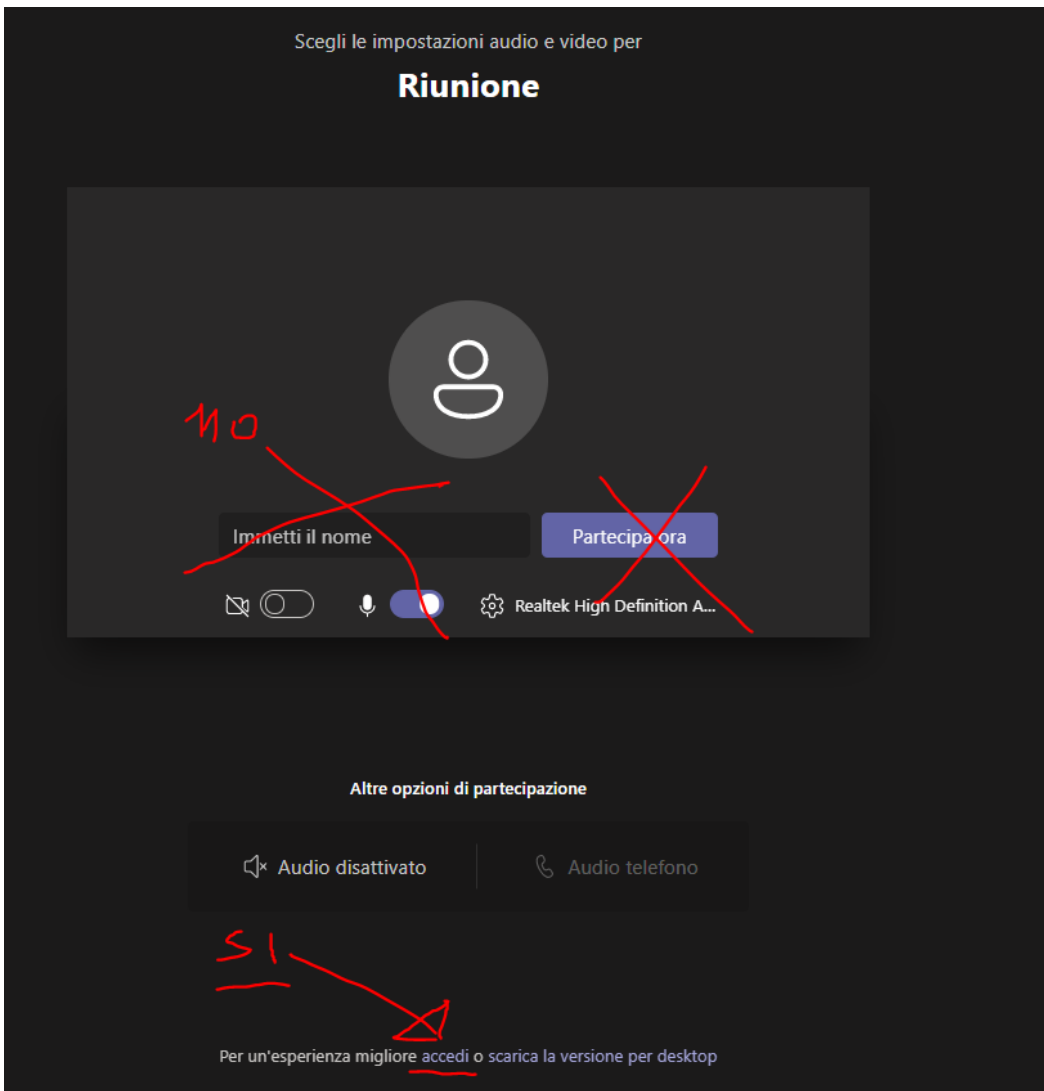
Scegli le impostazioni audio e video per

Riunione

NO

Immetti il nome

Partecipa ora

Realtek High Definition A...

Altre opzioni di partecipazione

Audio disattivato

Audio telefono

SI

Per un'esperienza migliore accedi o scarica la versione per desktop